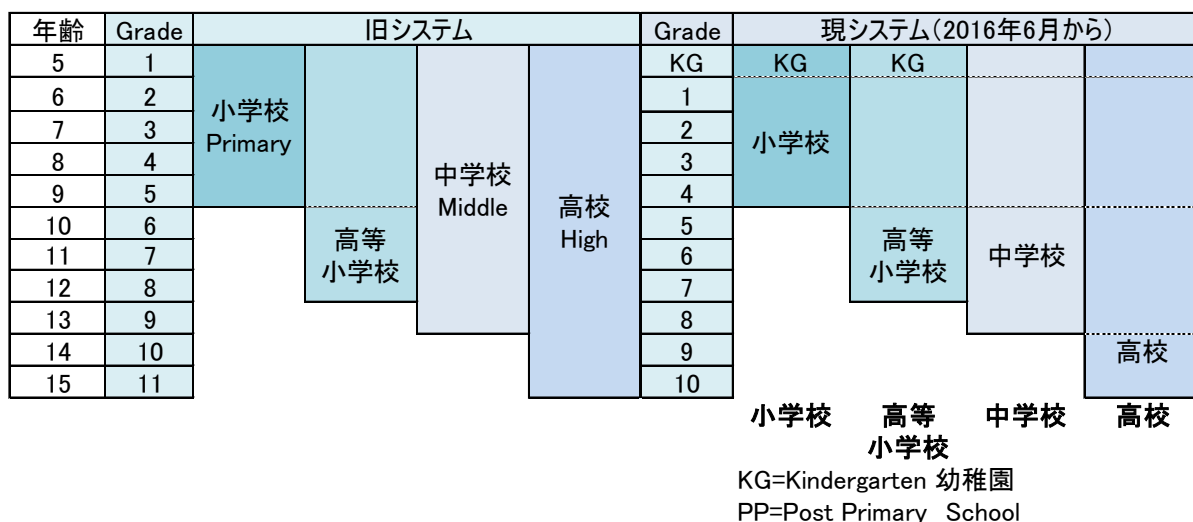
| 年齢 | Grade | 旧システム | | | | Grade | 現システム(2016年6月から) | | | |
|---|---|---|---|---|---|---|---|---|---|---|
| 5 | 1 | 小学校 Primary | | 中学校 Middle | 高校 High | KG | KG | KG | | |
| 6 | 2 | | | | | 1 | 小学校 | | | |
| 7 | 3 | | | | | 2 | | | | |
| 8 | 4 | | | | | 3 | | | | |
| 9 | 5 | | | | | 4 | | | | |
| 10 | 6 | | 高等小学校 | | | 5 | | 高等小学校 | 中学校 | |
| 11 | 7 | | | | | 6 | | | | |
| 12 | 8 | | | | | 7 | | | | |
| 13 | 9 | | | | | 8 | | | | |
| 14 | 10 | | | | | 9 | | | | 高校 |
| 15 | 11 | | | | | 10 | | | | |

小学校 高等小学校 中学校 高校

KG=Kindergarten 幼稚園
PP=Post Primary School